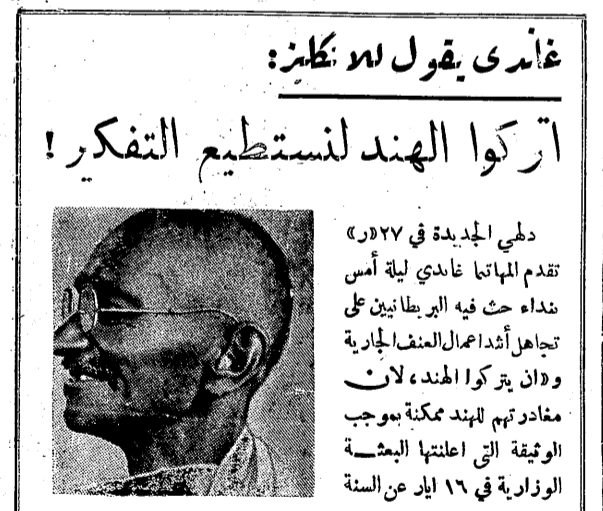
غاندي يقول للانكليز:

اتركوا الهند لنستطيع التفكير!

دلهي الجديدة في ٢٧ «ر» تقدم المهاتما غاندي ليلة أمس نداء حث فيه البريطانيين على تجاهل أشد اعمال العنف الجارية و«ان يتركوا الهند» لان مغادرتهم للهند ممكنة بموجب الوثيقة التي اعلنتها البعثة الوزارية في ١٦ ايار عن السنة